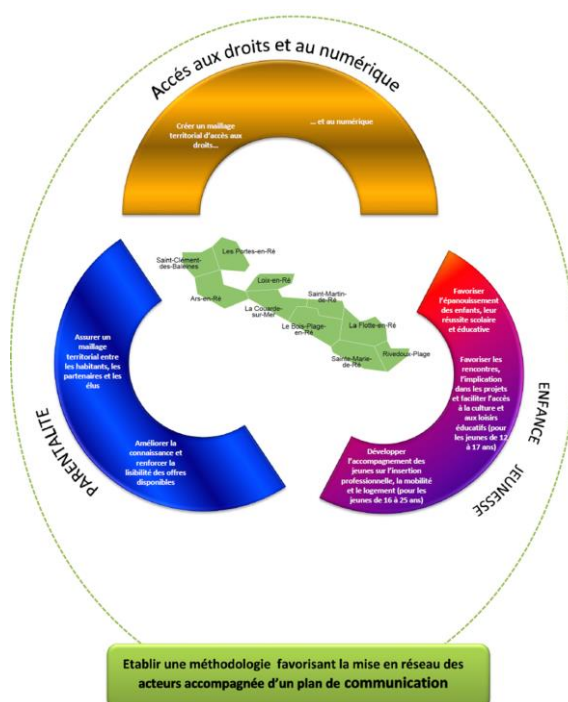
Accès aux droits et au numérique

Créer un maillage territorial d'accès aux droits…

… et au numérique

Saint-Clément-des-Baleines
Les Portes-en-Ré
Loix-en-Ré
Ars-en-Ré
Saint-Martin-de-Ré
La Couarde-sur-Mer
Le Bois-Plage-en-Ré
La Flotte-en-Ré
Sainte-Marie-de-Ré
Rivedoux-Plage

Assurer un maillage territorial entre les habitants, les partenaires et les élus

Améliorer la connaissance et renforcer la lisibilité des offres disponibles

PARENTALITE

Favoriser l'épanouissement des enfants, leur réussite scolaire et éducative

Favoriser les rencontres, l'implication dans les projets et faciliter l'accès à la culture et aux loisirs éducatifs (pour les jeunes de 12 à 17 ans)

Développer l'accompagnement des jeunes sur l'insertion professionnelle, la mobilité et le logement (pour les jeunes de 16 à 25 ans)

ENFANCE

JEUNESSE

Etablir une méthodologie favorisant la mise en réseau des acteurs accompagnée d'un plan de communication